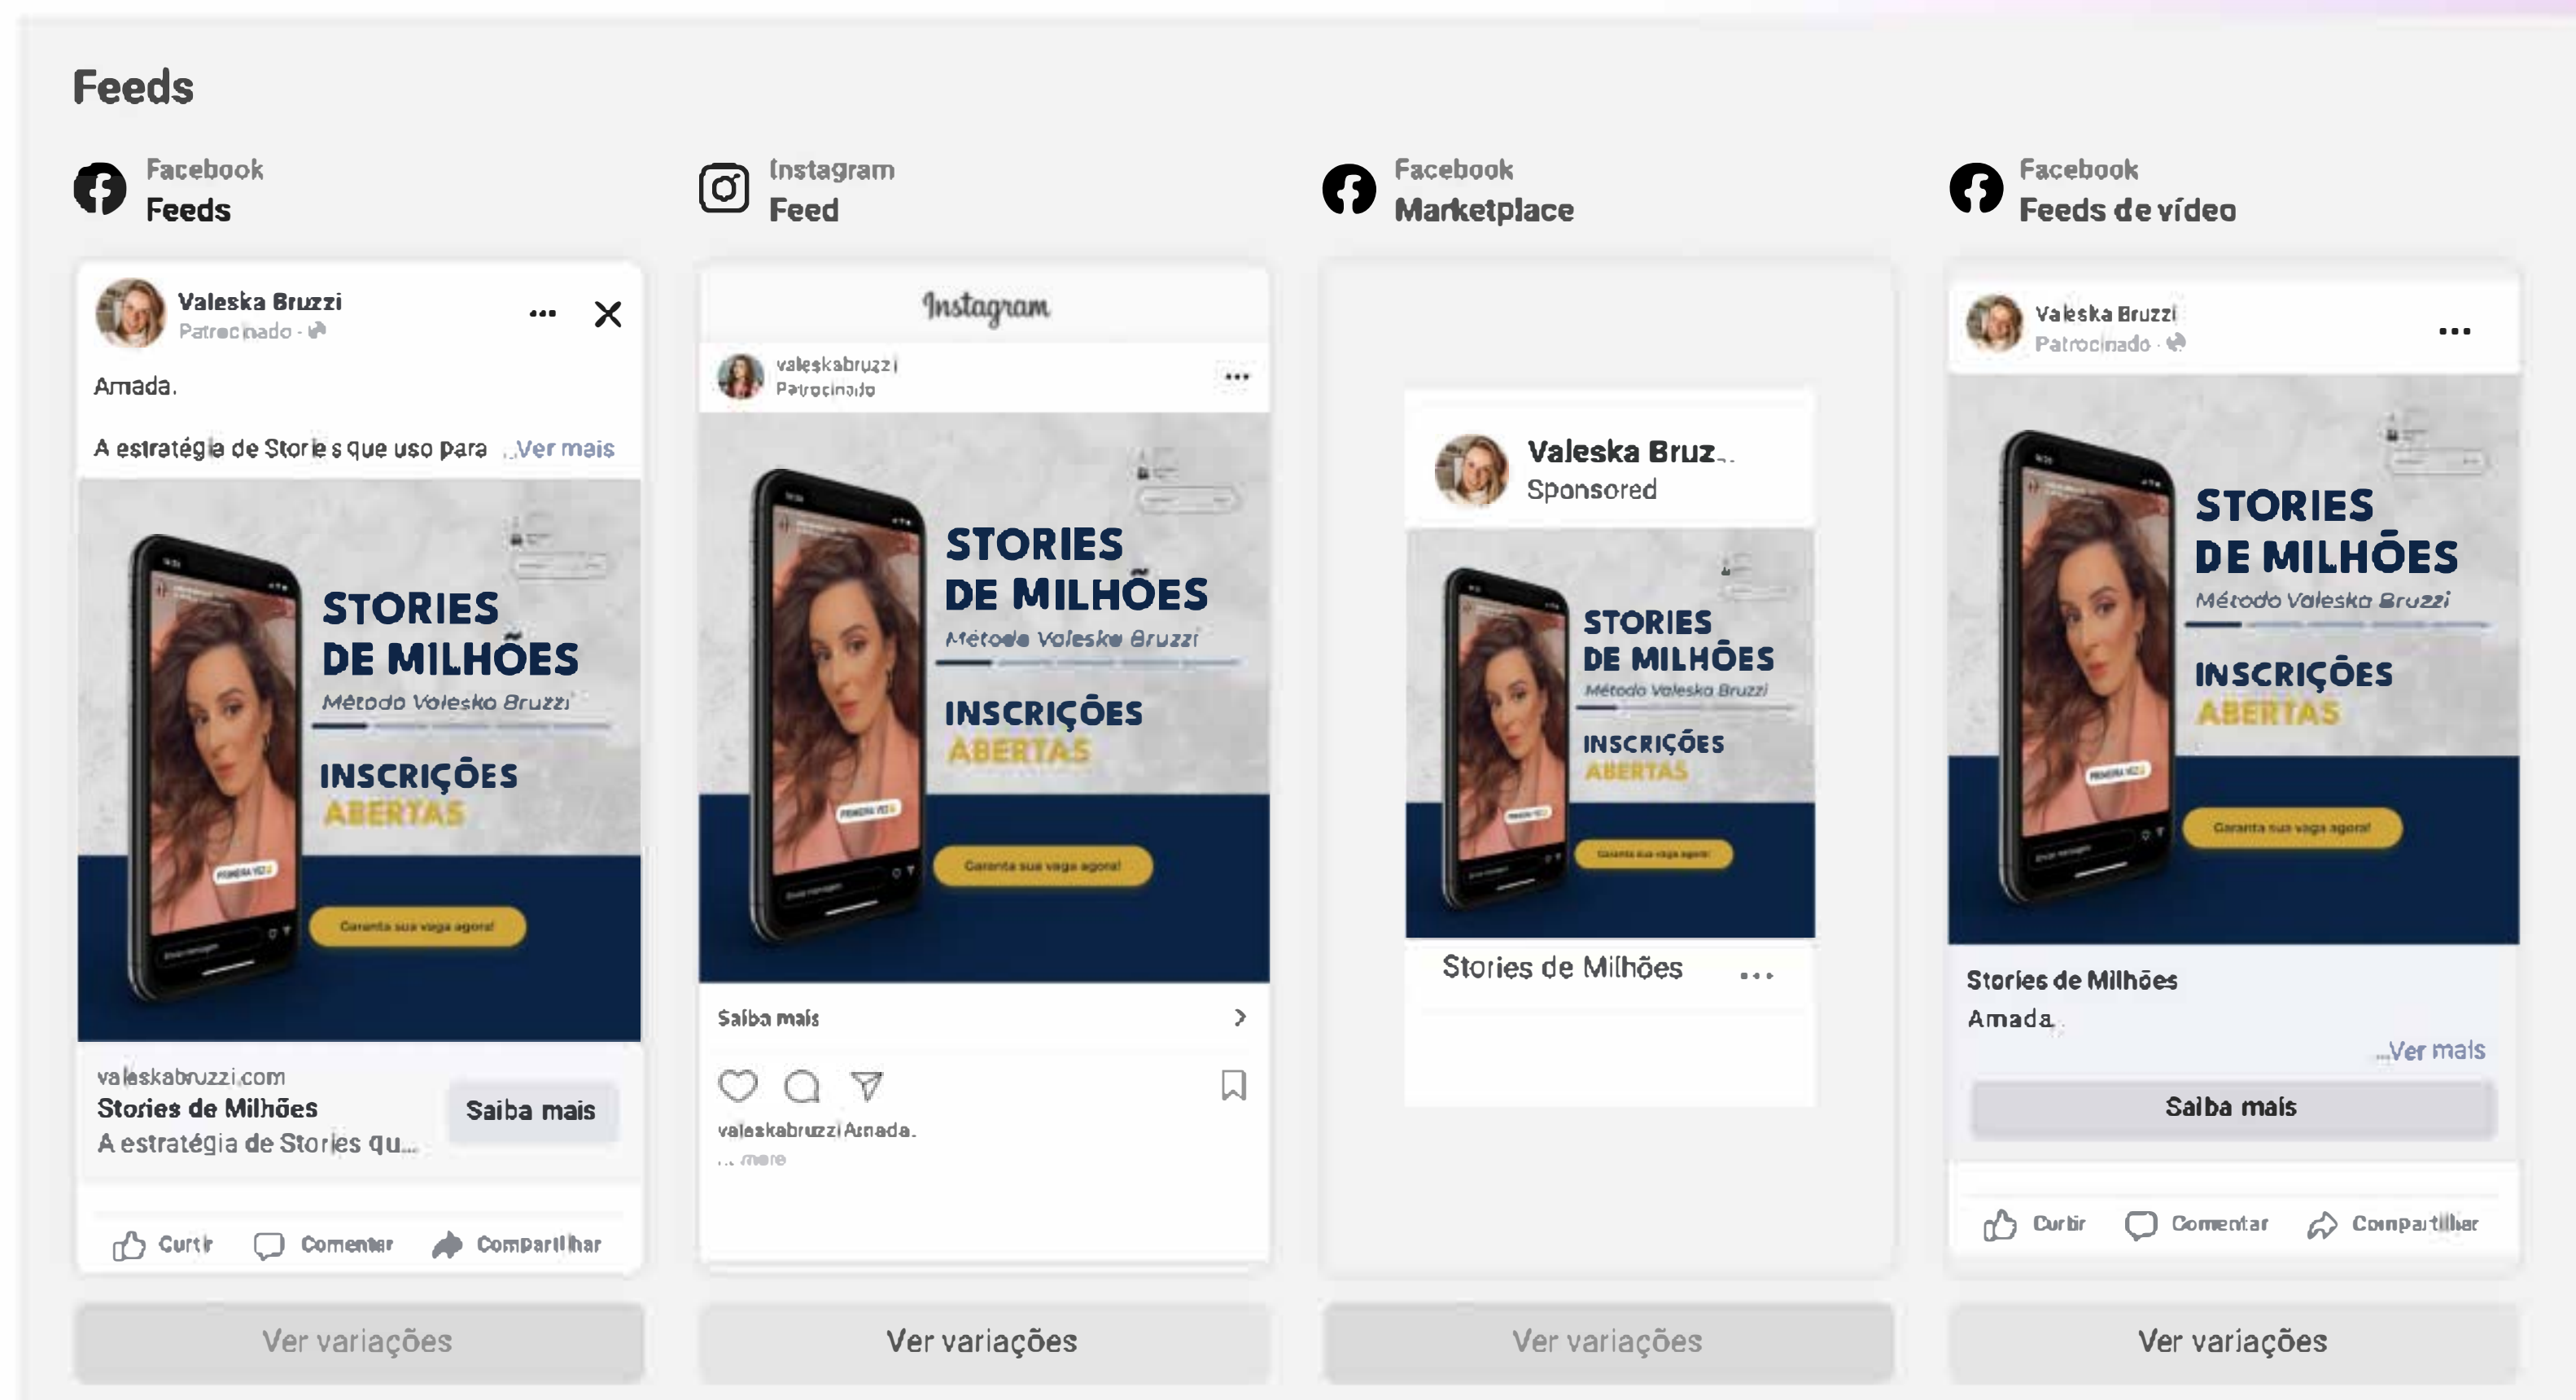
Feeds

Facebook
Feeds

Valeska Bruzzi
Patrocinado ·

Amada.

A estratégia de Stories que uso para ...Ver mais

STORIES DE MILHÕES
Método Valeska Bruzzi
INSCRIÇÕES ABERTAS
Garanta sua vaga agora!

valeskabruzzi.com
Stories de Milhões
A estratégia de Stories qu...
Saiba mais

Curtir Comentar Compartilhar

Ver variações

Instagram
Feed

Instagram
valeskabruzzi
Patrocinado

STORIES DE MILHÕES
Método Valeska Bruzzi
INSCRIÇÕES ABERTAS
Garanta sua vaga agora!

Saiba mais

valeskabruzzi Amada.
... more

Ver variações

Facebook
Marketplace

Valeska Bruz...
Sponsored

STORIES DE MILHÕES
Método Valeska Bruzzi
INSCRIÇÕES ABERTAS
Garanta sua vaga agora!

Stories de Milhões ...

Ver variações

Facebook
Feeds de vídeo

Valeska Bruzzi
Patrocinado ·

STORIES DE MILHÕES
Método Valeska Bruzzi
INSCRIÇÕES ABERTAS
Garanta sua vaga agora!

Stories de Milhões
Amada.
...Ver mais
Saiba mais

Curtir Comentar Compartilhar

Ver variações